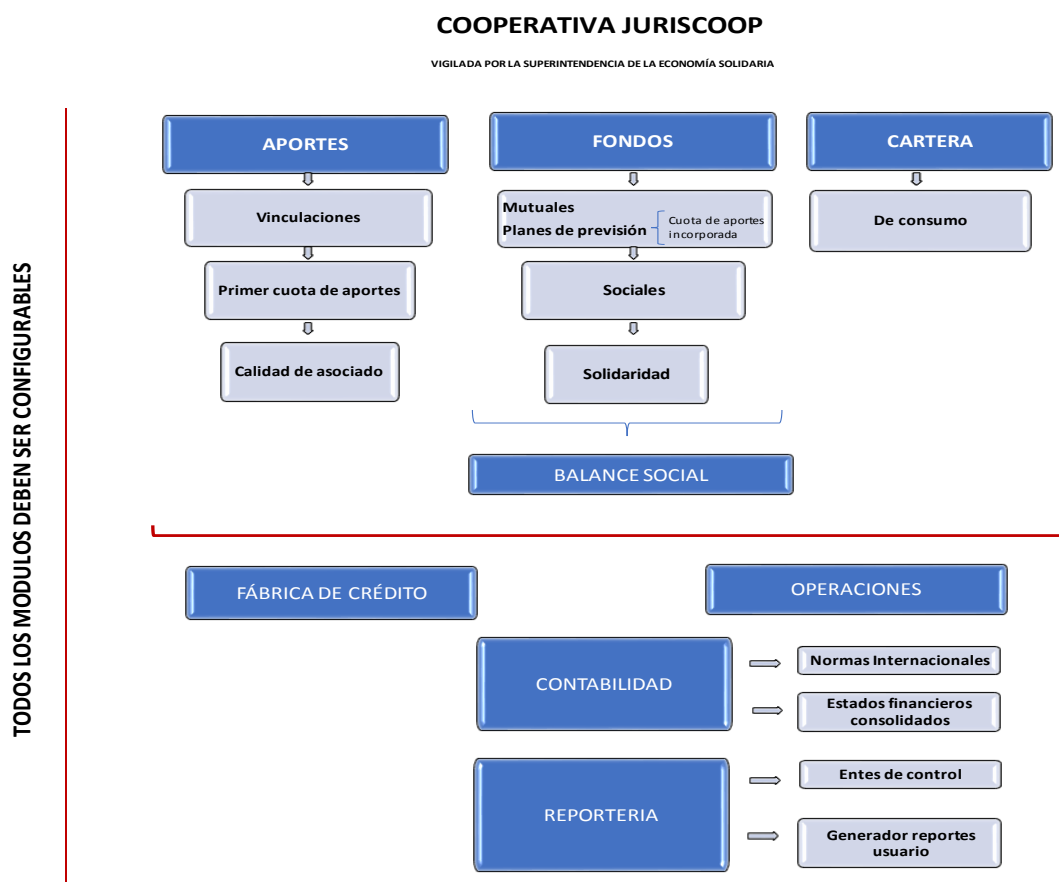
COOPERATIVA JURISCOOP

VIGILADA POR LA SUPERINTENDENCIA DE LA ECONOMÍA SOLIDARIA

TODOS LOS MODULOS DEBEN SER CONFIGURABLES

APORTES

Vinculaciones

Primer cuota de aportes

Calidad de asociado

FONDOS

Mutuales

Planes de previsión

Cuota de aportes incorporada

Sociales

Solidaridad

CARTERA

De consumo

BALANCE SOCIAL

FÁBRICA DE CRÉDITO

OPERACIONES

CONTABILIDAD

Normas Internacionales

Estados financieros consolidados

REPORTERIA

Entes de control

Generador reportes usuario